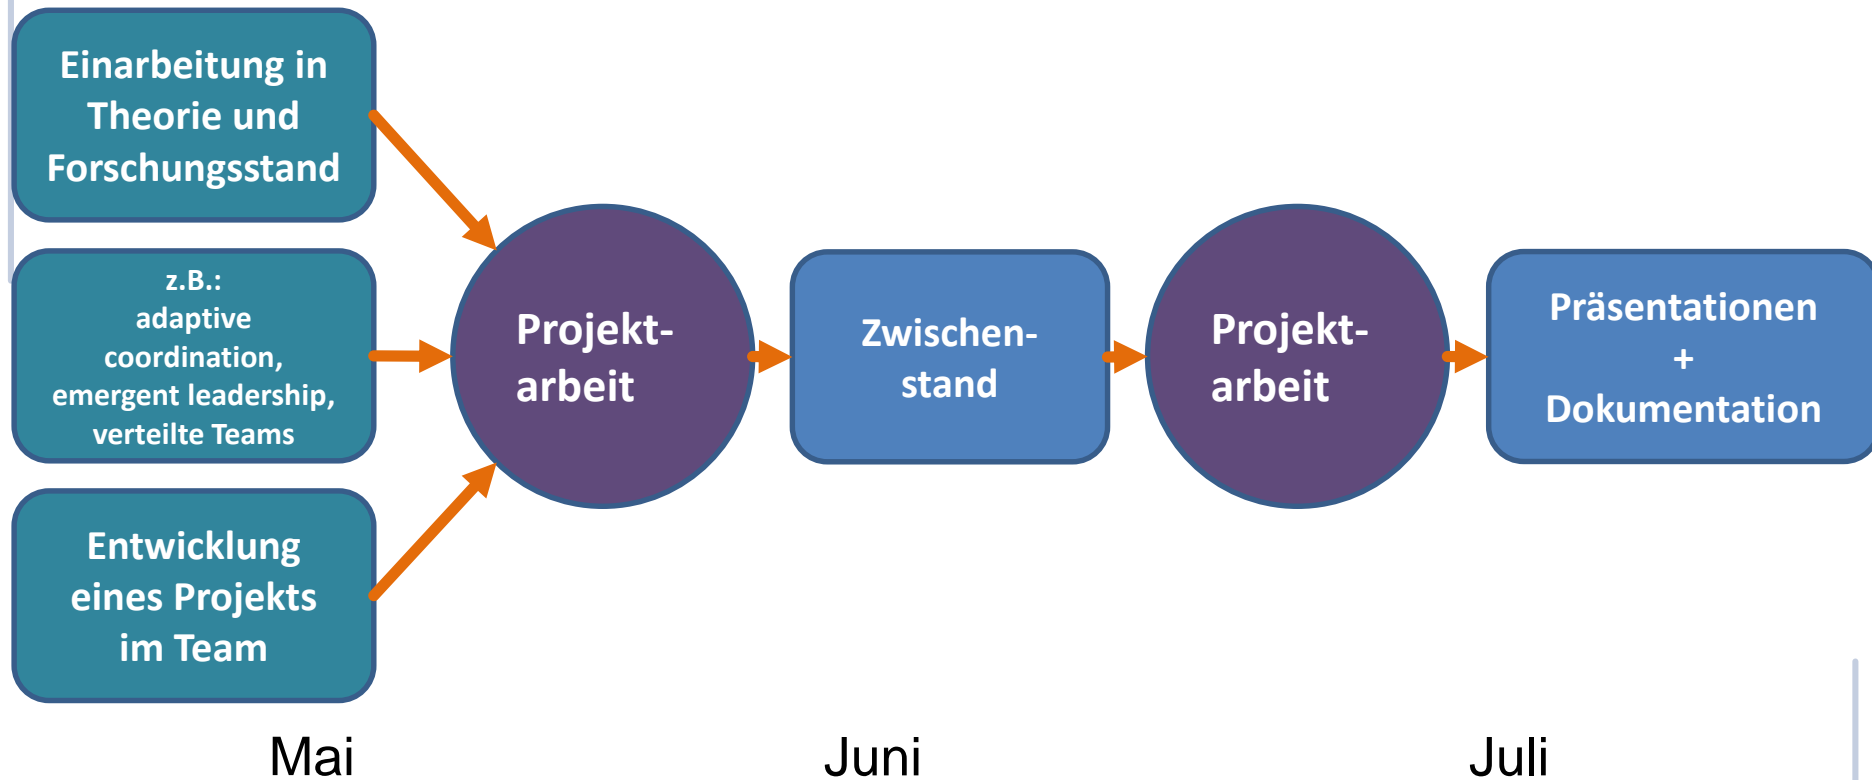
Einarbeitung in Theorie und Forschungsstand

z.B.: adaptive coordination, emergent leadership, verteilte Teams

Entwicklung eines Projekts im Team

Projekt-arbeit

Zwischen-stand

Projekt-arbeit

Präsentationen + Dokumentation

Mai

Juni

Juli